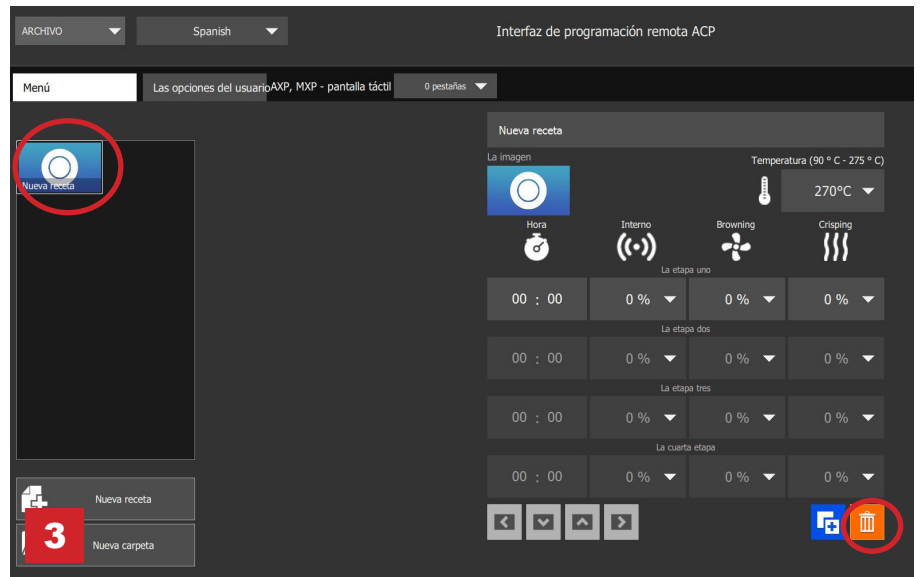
ARCHIVO Spanish Interfaz de programación remota ACP

Menú Las opciones del usuario AXP, MXP - pantalla táctil 0 pestañas

Nueva receta

Nueva receta

La imagen

Temperatura (90 ° C - 275 ° C)

270°C

Hora Interno Browning Crisping

La etapa uno

| 00 : 00 | 0 % | 0 % | 0 % |
|---|---|---|---|

La etapa dos

| 00 : 00 | 0 % | 0 % | 0 % |
|---|---|---|---|

La etapa tres

| 00 : 00 | 0 % | 0 % | 0 % |
|---|---|---|---|

La cuarta etapa

| 00 : 00 | 0 % | 0 % | 0 % |
|---|---|---|---|

Nueva receta

3

Nueva carpeta